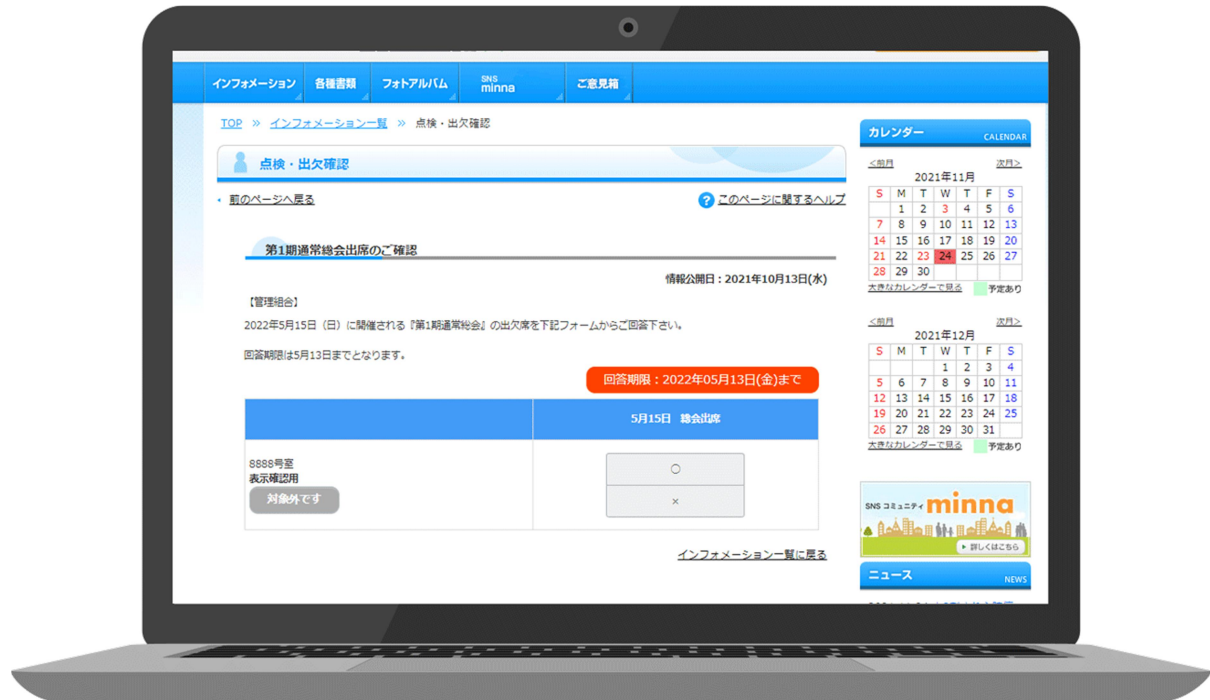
インフォメーション 各種書類 フォトアルバム SNS minna ご意見箱

TOP » インフォメーション一覧 » 点検・出欠確認

点検・出欠確認

前のページへ戻る

このページに関するヘルプ

第1期通常総会出席のご確認

情報公開日：2021年10月13日(水)

【管理組合】

2022年5月15日（日）に開催される『第1期通常総会』の出欠席を下記フォームからご回答下さい。

回答期限は5月13日までとなります。

回答期限：2022年05月13日(金)まで

| | 5月15日 総会出席 |
|---|---|
| 8888号室 表示確認用 対象外です | ○ × |

インフォメーション一覧に戻る

カレンダー CALENDAR

<前月 次月>

2021年11月

| S | M | T | W | T | F | S |
|---|---|---|---|---|---|---|
| | 1 | 2 | 3 | 4 | 5 | 6 |
| 7 | 8 | 9 | 10 | 11 | 12 | 13 |
| 14 | 15 | 16 | 17 | 18 | 19 | 20 |
| 21 | 22 | 23 | 24 | 25 | 26 | 27 |
| 28 | 29 | 30 | | | | |

大きなカレンダーで見る 予定あり

<前月 次月>

2021年12月

| S | M | T | W | T | F | S |
|---|---|---|---|---|---|---|
| | | | 1 | 2 | 3 | 4 |
| 5 | 6 | 7 | 8 | 9 | 10 | 11 |
| 12 | 13 | 14 | 15 | 16 | 17 | 18 |
| 19 | 20 | 21 | 22 | 23 | 24 | 25 |
| 26 | 27 | 28 | 29 | 30 | 31 | |

大きなカレンダーで見る 予定あり

SNS コミュニティ minna

詳しくはこちら

ニュース NEWS